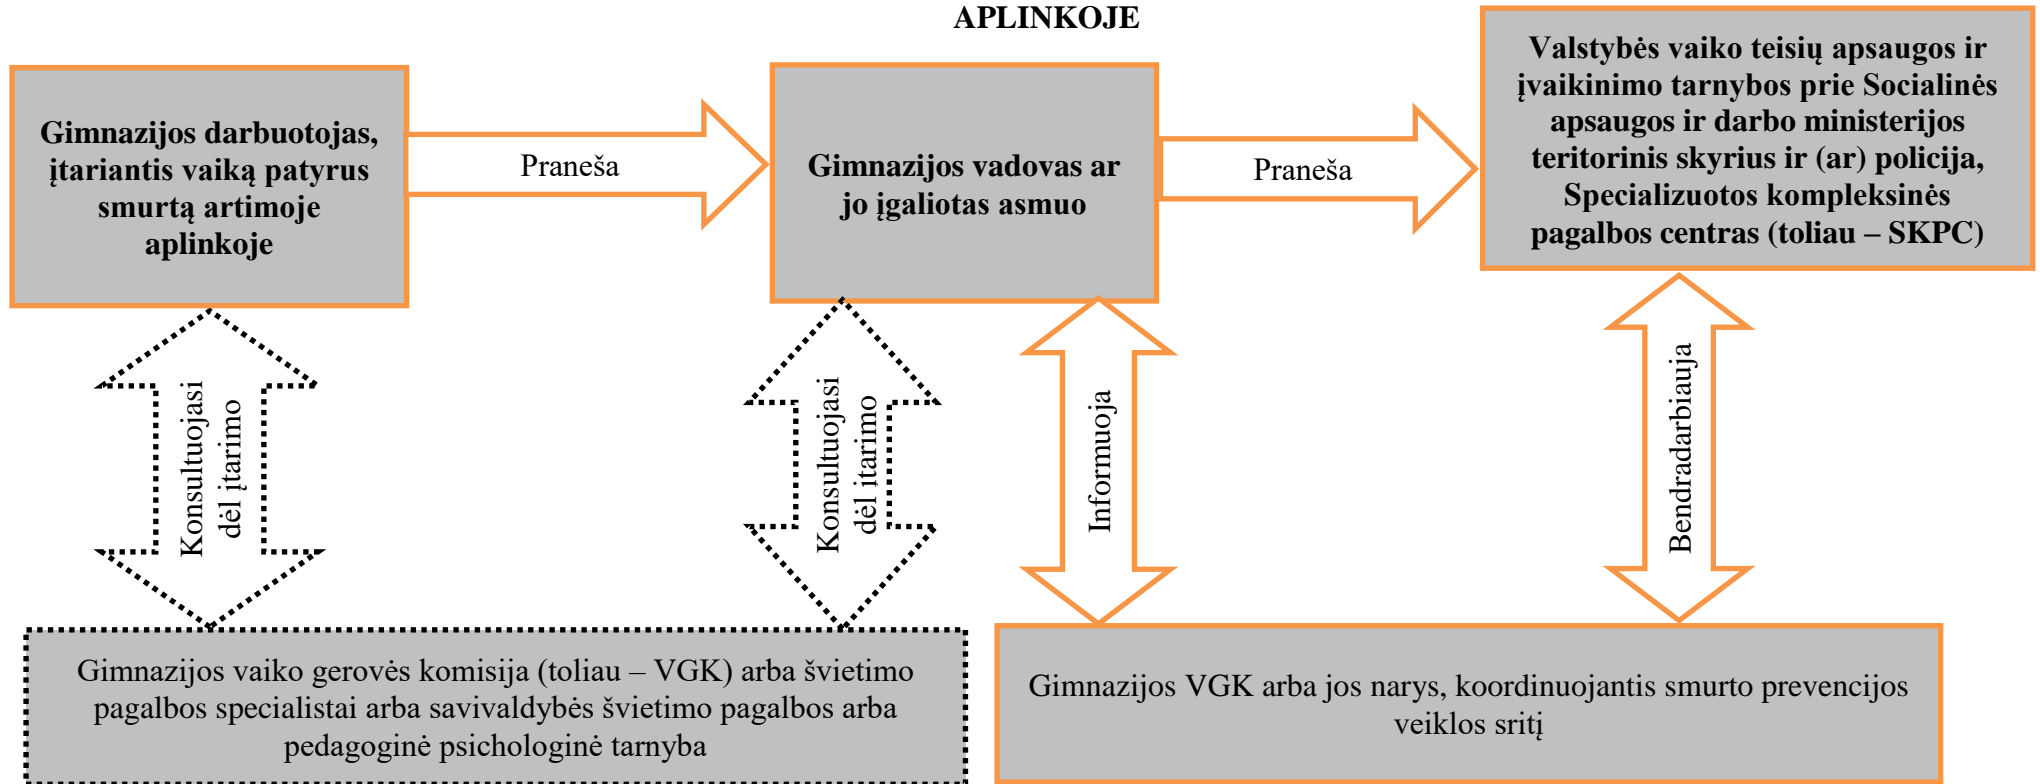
APLINKOJE

Gimnazijos darbuotojas, įtariantis vaiką patyrus smurtą artimoje aplinkoje

Praneša

Gimnazijos vadovas ar jo įgaliotas asmuo

Praneša

Valstybės vaiko teisių apsaugos ir įvaikinimo tarnybos prie Socialinės apsaugos ir darbo ministerijos teritorinis skyrius ir (ar) policija, Specializuotos kompleksinės pagalbos centras (toliau – SKPC)

Konsultuojasi dėl įtarimo

Konsultuojasi dėl įtarimo

Informuoja

Bendradarbiauja

Gimnazijos vaiko gerovės komisija (toliau – VGK) arba švietimo pagalbos specialistai arba savivaldybės švietimo pagalbos arba pedagoginė psichologinė tarnyba

Gimnazijos VGK arba jos narys, koordinuojantis smurto prevencijos veiklos sritį